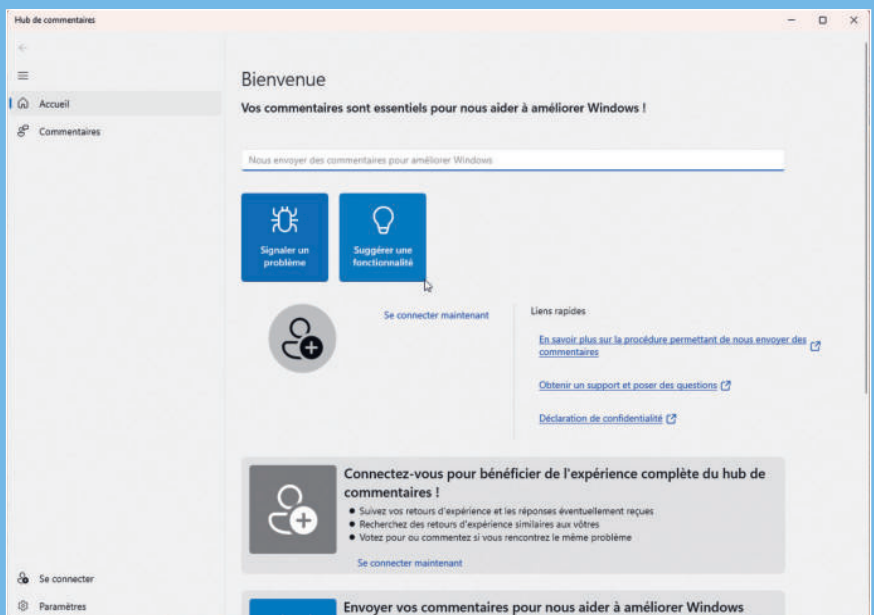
Hub de commentaires

Accueil

Commentaires

Bienvenue

Vos commentaires sont essentiels pour nous aider à améliorer Windows !

Nous envoyer des commentaires pour améliorer Windows

Signaler un problème

Suggérer une fonctionnalité

Se connecter maintenant

Liens rapides

En savoir plus sur la procédure permettant de nous envoyer des commentaires

Obtenir un support et poser des questions

Déclaration de confidentialité

Connectez-vous pour bénéficier de l'expérience complète du hub de commentaires !

- Suivez vos retours d'expérience et les réponses éventuellement reçues
- Recherchez des retours d'expérience similaires aux vôtres
- Votez pour ou commentez si vous rencontrez le même problème

Se connecter maintenant

Envoyer vos commentaires pour nous aider à améliorer Windows

Se connecter

Paramètres